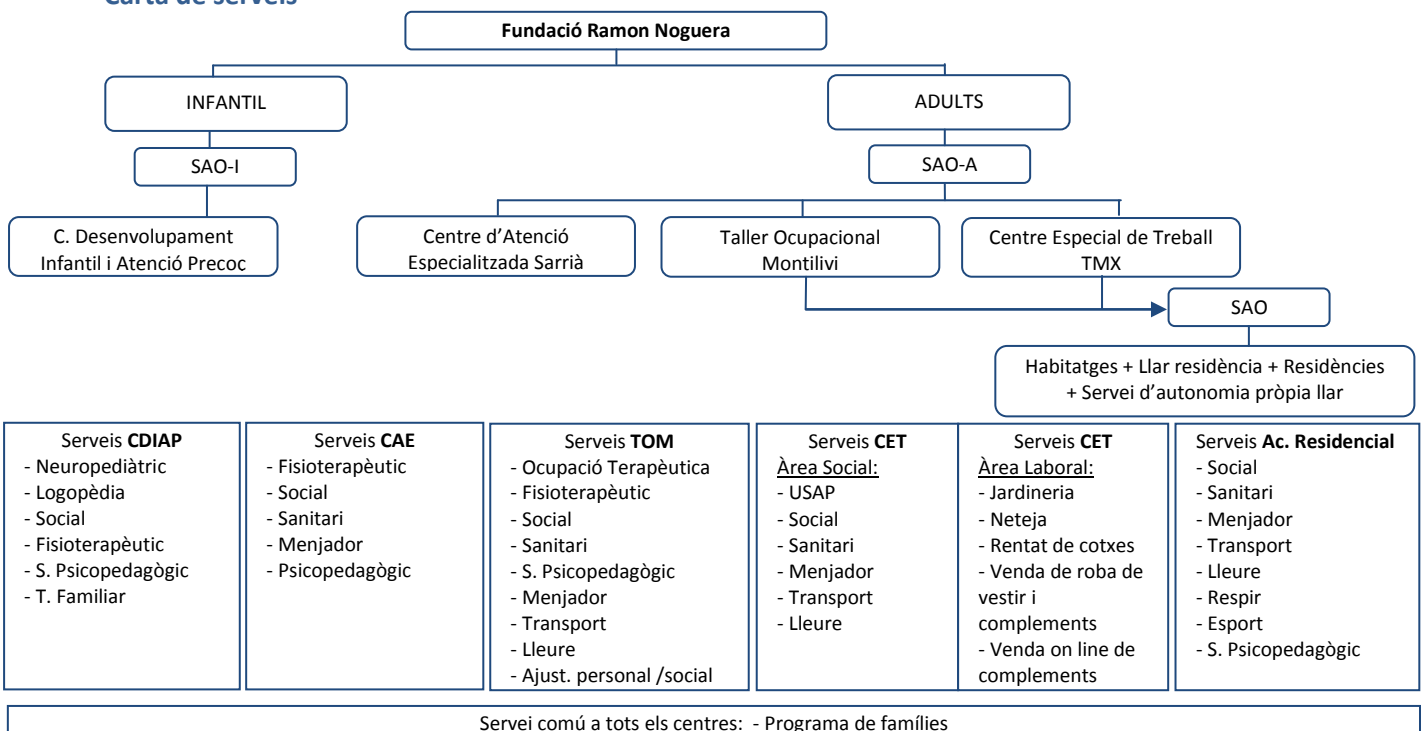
Carta de serveis

Fundació Ramon Noguera

INFANTIL

ADULTS

SAO-I

SAO-A

C. Desenvolupament Infantil i Atenció Precoc

Centre d'Atenció Especialitzada Sarrià

Taller Ocupacional Montilivi

Centre Especial de Treball TMX

SAO

Habitatges + Llar residència + Residències + Servei d'autonomia pròpia llar

Serveis **CDIAP**
- Neuropediàtric
- Logopèdia
- Social
- Fisioterapèutic
- S. Psicopedagògic
- T. Familiar

Serveis **CAE**
- Fisioterapèutic
- Social
- Sanitari
- Menjador
- Psicopedagògic

Serveis **TOM**
- Ocupació Terapèutica
- Fisioterapèutic
- Social
- Sanitari
- S. Psicopedagògic
- Menjador
- Transport
- Lleure
- Ajust. personal /social

Serveis **CET**
Àrea Social:
- USAP
- Social
- Sanitari
- Menjador
- Transport
- Lleure

Serveis **CET**
Àrea Laboral:
- Jardineria
- Neteja
- Rentat de cotxes
- Venda de roba de vestir i complements
- Venda on line de complements

Serveis **Ac. Residencial**
- Social
- Sanitari
- Menjador
- Transport
- Lleure
- Respir
- Esport
- S. Psicopedagògic

Servei comú a tots els centres: - Programa de famílies